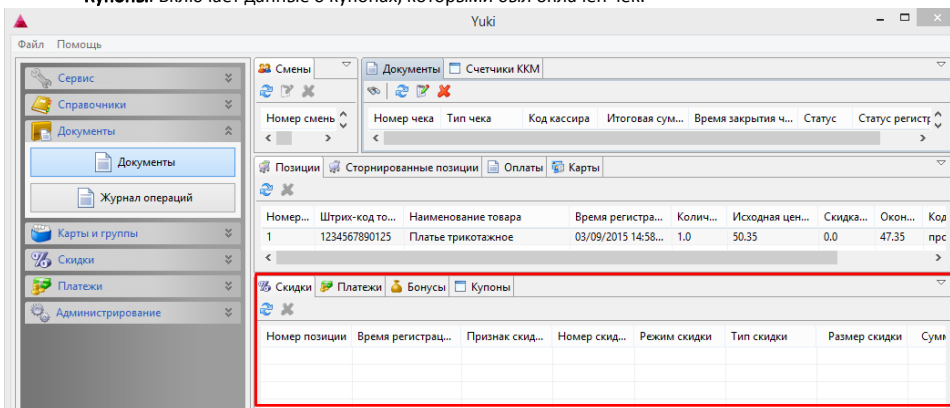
Купоны: включает данные о купонах, которыми был оплачен чек.

Yuki

Файл Помощь

Сервис
Справочники
Документы
Документы
Журнал операций
Карты и группы
Скидки
Платежи
Администрирование

Смены
Номер смены

Документы | Счетчики ККМ

| Номер чека | Тип чека | Код кассира | Итоговая сум... | Время закрытия ч... | Статус | Статус регистр |
|---|---|---|---|---|---|---|

Позиции | Сторнированные позиции | Оплаты | Карты

| Номер... | Штрих-код то... | Наименование товара | Время регистра... | Колич... | Исходная цен... | Скидка... | Окон... | Код |
|---|---|---|---|---|---|---|---|---|
| 1 | 1234567890125 | Платье трикотажное | 03/09/2015 14:58... | 1.0 | 50.35 | 0.0 | 47.35 | прс |

Скидки | Платежи | Бонусы | Купоны

| Номер позиции | Время регистрац... | Признак скид... | Номер скид... | Режим скидки | Тип скидки | Размер скидки | Сумм |
|---|---|---|---|---|---|---|---|